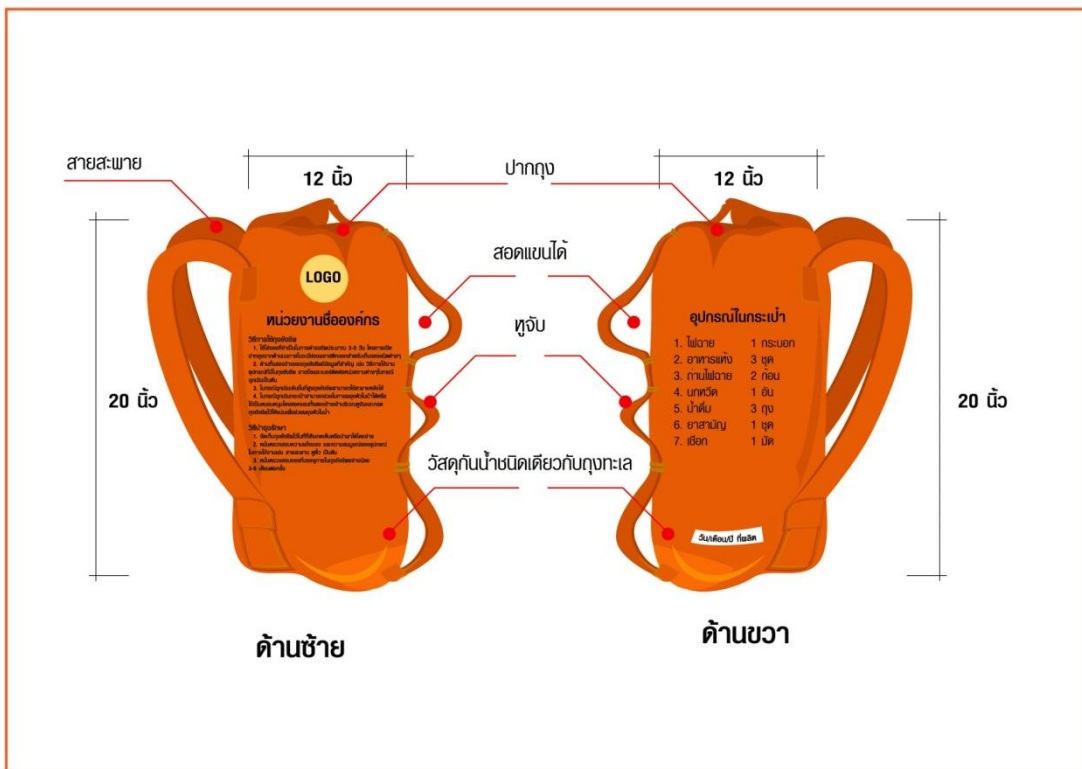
สายสะพาย

12 นิ้ว

ปากถุง

12 นิ้ว

สอดแขนได้

LOGO

หน่วยงานชื่อองค์กร

วิธีการใช้ถุงยังชีพ

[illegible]

วิธีบำรุงรักษา

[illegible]

ทูจับ

อุปกรณ์ในกระเป๋า

| | | |
|---|---|---|
| 1. ไฟฉาย | 1 | กระบอก |
| 2. อาหารแห้ง | 3 | ชุด |
| 3. ถ่านไฟฉาย | 2 | ก้อน |
| 4. นกหวีด | 1 | อัน |
| 5. น้ำดื่ม | 3 | ถุง |
| 6. ยาสามัญ | 1 | ชุด |
| 7. เชือก | 1 | มัด |

20 นิ้ว

20 นิ้ว

วัสดุกันน้ำชนิดเดียวกับถุงทะเล

วันเดือนปี ที่ผลิต

ด้านซ้าย

ด้านขวา